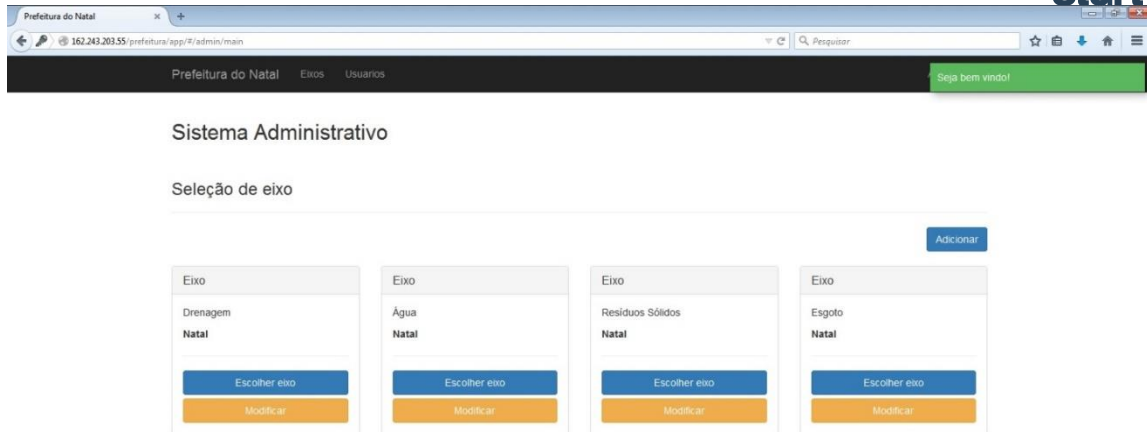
Prefeitura do Natal

162.243.203.55/prefeitura/app/#/admin/main

Pesquisar

Prefeitura do Natal Eixos Usuarios

Seja bem vindo!

Sistema Administrativo

Seleção de eixo

Adicionar

Eixo

Drenagem

Natal

Escolher eixo

Modificar

Eixo

Àgua

Natal

Escolher eixo

Modificar

Eixo

Resíduos Sólidos

Natal

Escolher eixo

Modificar

Eixo

Esgoto

Natal

Escolher eixo

Modificar